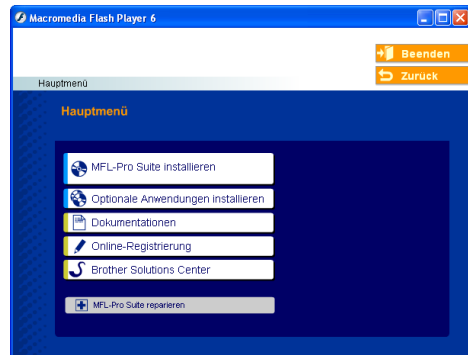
Macromedia Flash Player 6

Beenden

Zurück

Hauptmenü

Hauptmenü

MFL-Pro Suite installieren

Optionale Anwendungen installieren

Dokumentationen

Online-Registrierung

Brother Solutions Center

MFL-Pro Suite reparieren